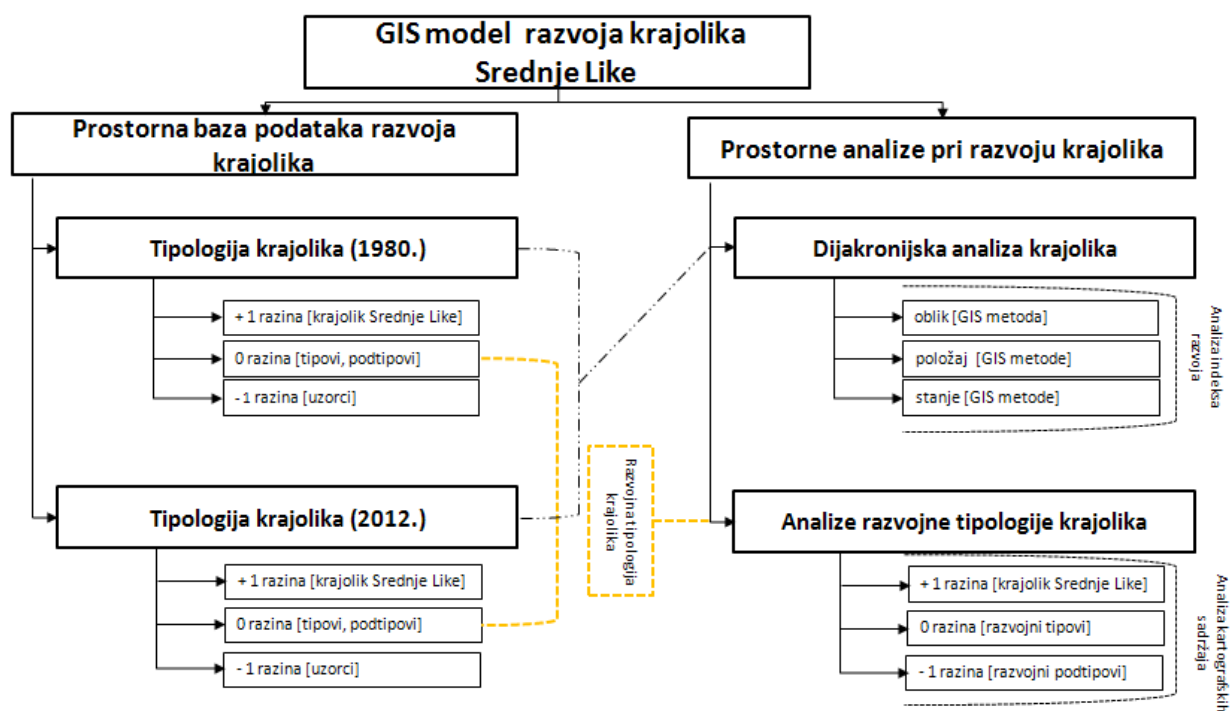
GIS model razvoja krajolika Srednje Like

Prostorna baza podataka razvoja krajolika

Prostorne analize pri razvoju krajolika

Tipologija krajolika (1980.)

+ 1 razina [krajolik Srednje Like]

0 razina [tipovi, podtipovi]

- 1 razina [uzorci]

Dijakronijska analiza krajolika

oblik [GIS metoda]

položaj [GIS metode]

stanje [GIS metode]

Analiza indeksa razvoja

Razvojna tipologija krajolika

Tipologija krajolika (2012.)

+ 1 razina [krajolik Srednje Like]

0 razina [tipovi, podtipovi]

- 1 razina [uzorci]

Analize razvojne tipologije krajolika

+ 1 razina [krajolik Srednje Like]

0 razina [razvojni tipovi]

- 1 razina [razvojni podtipovi]

Analiza kartografskih sadržaja